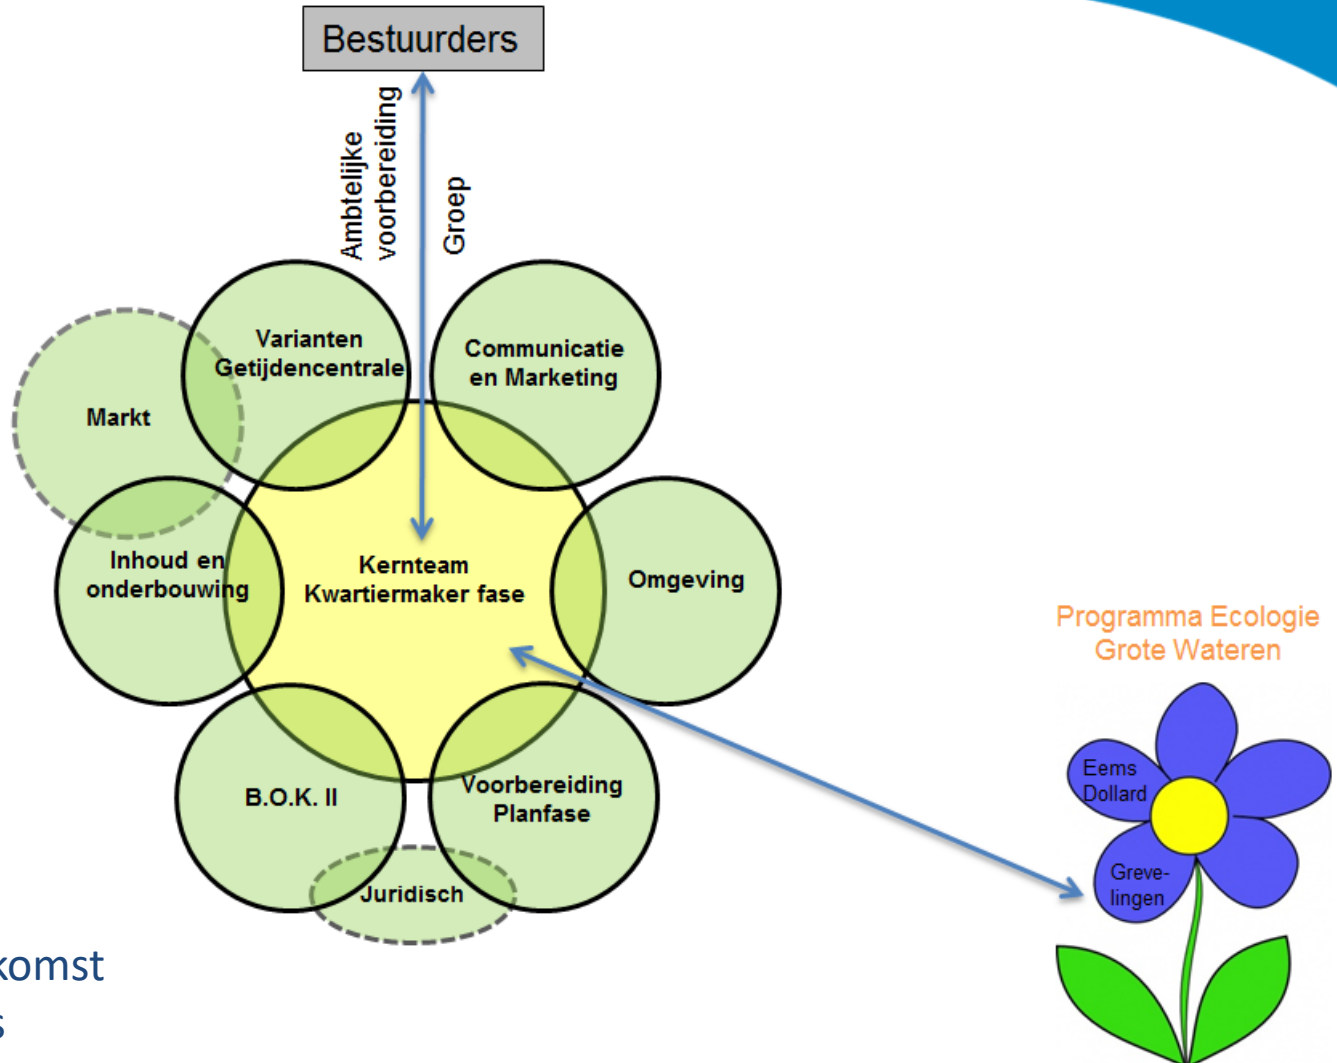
Bestuurders

Ambtelijke voorbereiding

Groep

Varianten Getijdencentrale

Communicatie en Marketing

Markt

Inhoud en onderbouwing

Kernteam Kwartiermaker fase

Omgeving

B.O.K. II

Voorbereiding Planfase

Juridisch

Programma Ecologie Grote Wateren

Eems Dollard

Greve-lingen

komst

s